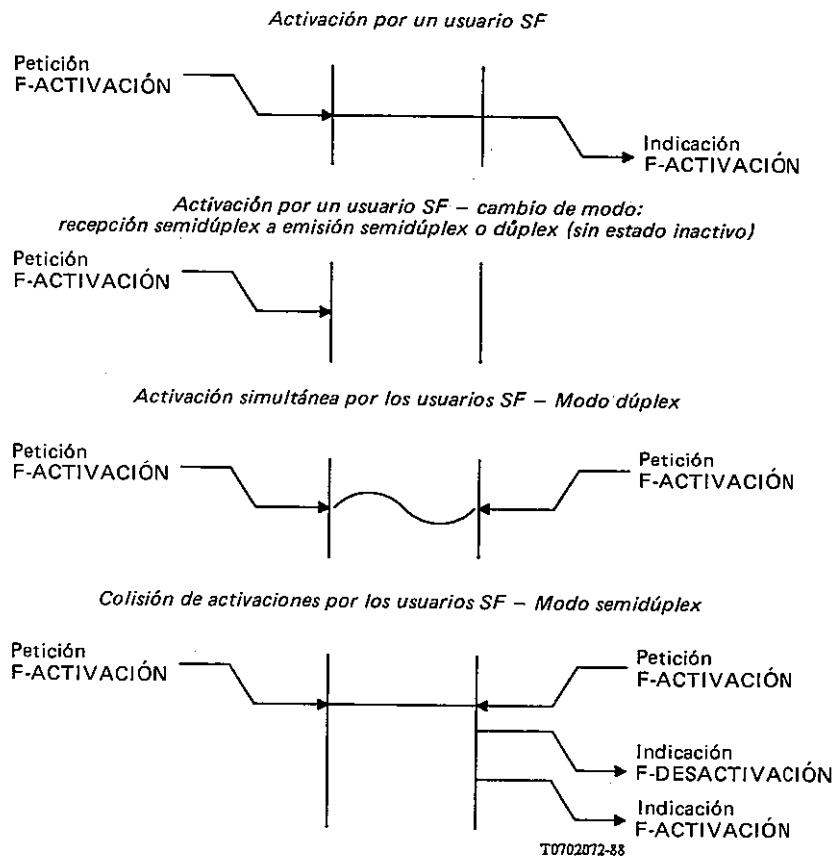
Activación por un usuario SF

Petición
F-ACTIVACIÓN

Indicación
F-ACTIVACIÓN

Activación por un usuario SF – cambio de modo: recepción semidúplex a emisión semidúplex o dúplex (sin estado inactivo)

Petición
F-ACTIVACIÓN

Activación simultánea por los usuarios SF – Modo dúplex

Petición
F-ACTIVACIÓN

Petición
F-ACTIVACIÓN

Colisión de activaciones por los usuarios SF – Modo semidúplex

Petición
F-ACTIVACIÓN

Petición
F-ACTIVACIÓN

Indicación
F-DESACTIVACIÓN

Indicación
F-ACTIVACIÓN

T0702072-88